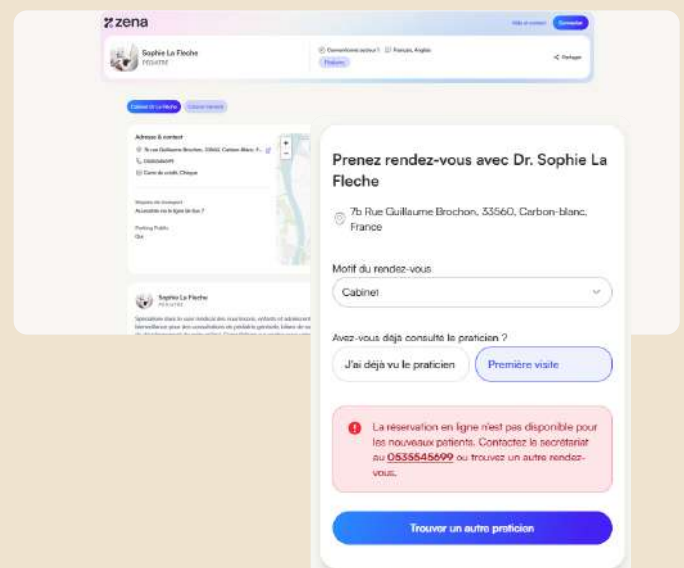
zena

Sophie La Fleche
PEDIATRE

Conventionné secteur 1 Français, Anglais
Pédiatre

Partager

Cabinet de La Fleche

Adresse & contact
7b rue Guillaume Brochon, 33560, Carbon-blanc, F...
0535545699
Carte de crédit, Chèque

Moyens de transport
Accessible via la ligne de bus ?

Parking Public
Oui

Sophie La Fleche
PEDIATRE

Prenez rendez-vous avec Dr. Sophie La Fleche

7b Rue Guillaume Brochon, 33560, Carbon-blanc, France

Motif du rendez-vous
Cabinet

Avez-vous déjà consulté le praticien ?
J'ai déjà vu le praticien
Première visite

La réservation en ligne n'est pas disponible pour les nouveaux patients. Contactez le secrétariat au 0535545699 ou trouvez un autre rendez-vous.

Trouver un autre praticien